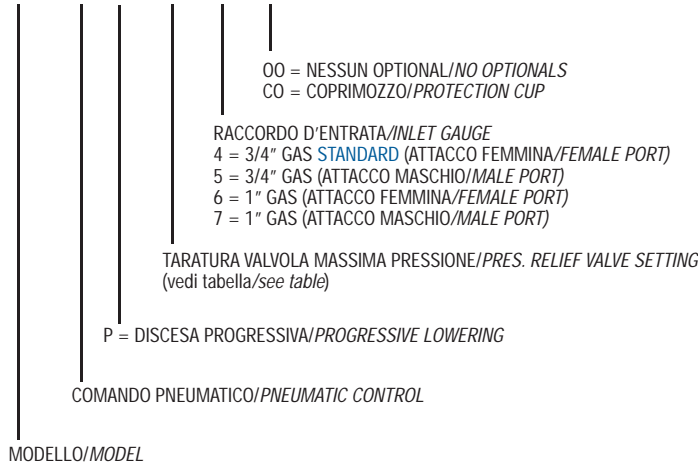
OO = NESSUN OPTIONAL/NO OPTIONALS
CO = COPRIMOZZO/PROTECTION CUP

RACCORDO D’ENTRATA/INLET GAUGE
4 = 3/4″ GAS STANDARD (ATTACCO FEMMINA/FEMALE PORT)
5 = 3/4″ GAS (ATTACCO MASCHIO/MALE PORT)
6 = 1″ GAS (ATTACCO FEMMINA/FEMALE PORT)
7 = 1″ GAS (ATTACCO MASCHIO/MALE PORT)

TARATURA VALVOLA MASSIMA PRESSIONE/PRES. RELIEF VALVE SETTING
(vedi tabella/see table)

P = DISCESA PROGRESSIVA/PROGRESSIVE LOWERING

COMANDO PNEUMATICO/PNEUMATIC CONTROL

MODELLO/MODEL